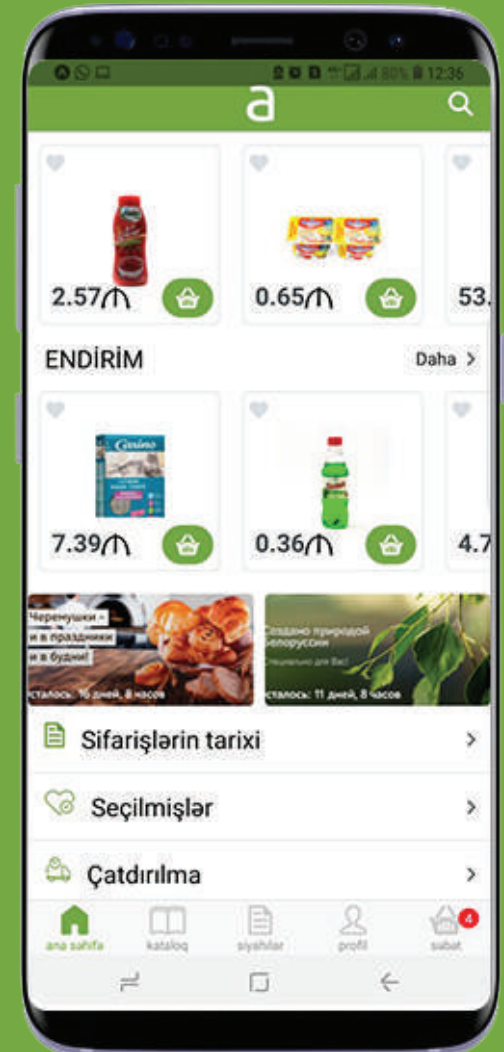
80% 12:36

a

2.57₼

0.65₼

53.

ENDİRİM

Daha >

Casino

7.39₼

0.36₼

4.7

Черемушки – и в праздники и в будни!

осталось: 16 дней, 8 часов

Создано природой Белоруссии

Специально для Вас!

осталось: 11 дней, 8 часов

Sifarişlərin tarixi

Seçilmişlər

Çatdırılma

ana səhifə

kataloq

siyahılar

profil

4

səbət